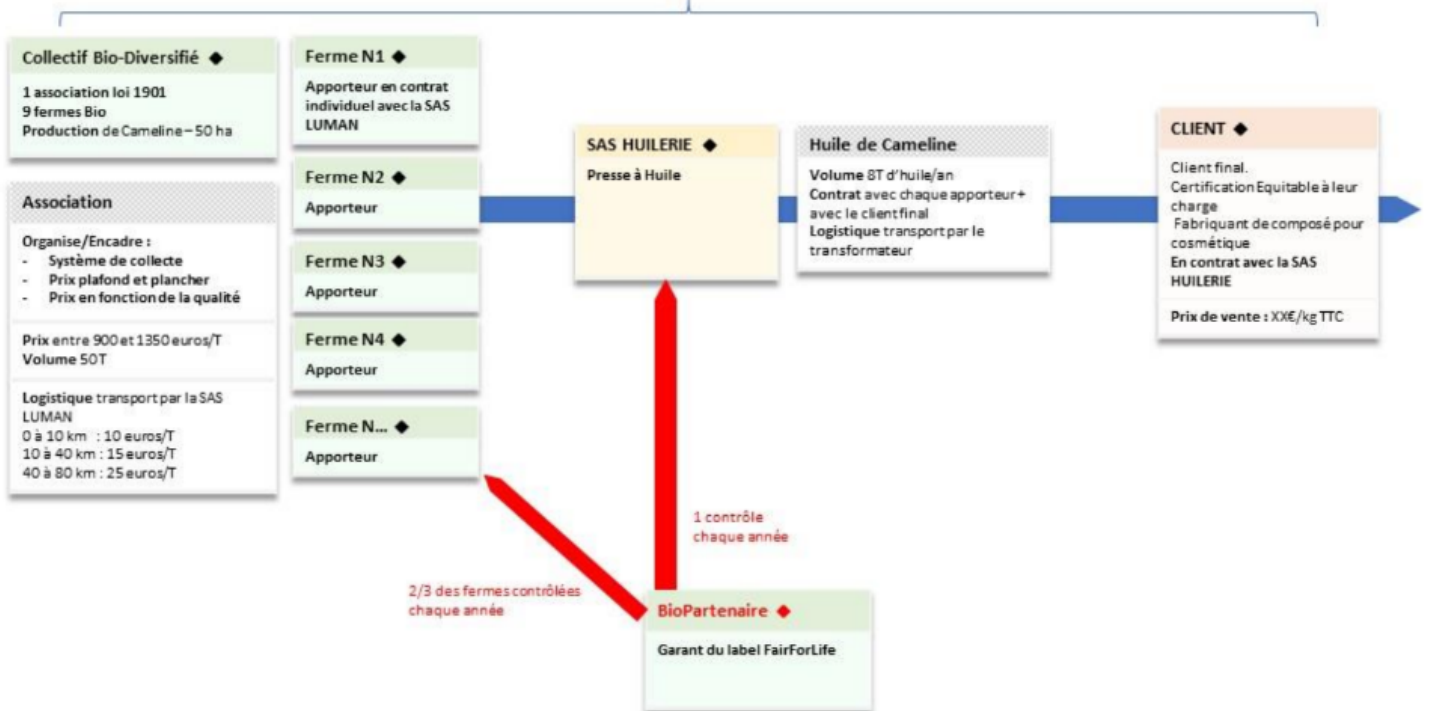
Collectif Bio-Diversifié ◆

1 association loi 1901
9 fermes Bio
Production de Cameline – 50 ha

Association

Organise/Encadre :
- Système de collecte
- Prix plafond et plancher
- Prix en fonction de la qualité

Prix entre 900 et 1350 euros/T
Volume 50T

Logistique transport par la SAS LUMAN
0 à 10 km : 10 euros/T
10 à 40 km : 15 euros/T
40 à 80 km : 25 euros/T

Ferme N1 ◆

Apporteur en contrat individuel avec la SAS LUMAN

Ferme N2 ◆

Apporteur

Ferme N3 ◆

Apporteur

Ferme N4 ◆

Apporteur

Ferme N... ◆

Apporteur

SAS HUILERIE ◆

Presse à Huile

Huile de Cameline

Volume 8T d'huile/an
Contrat avec chaque apporteur + avec le client final
Logistique transport par le transformateur

CLIENT ◆

Client final.
Certification Equitable à leur charge
Fabriquant de composé pour cosmétique
En contrat avec la SAS HUILERIE

Prix de vente : XX€/kg TTC

1 contrôle chaque année

2/3 des fermes contrôlées chaque année

BioPartenaire ◆

Garant du label FairForLife